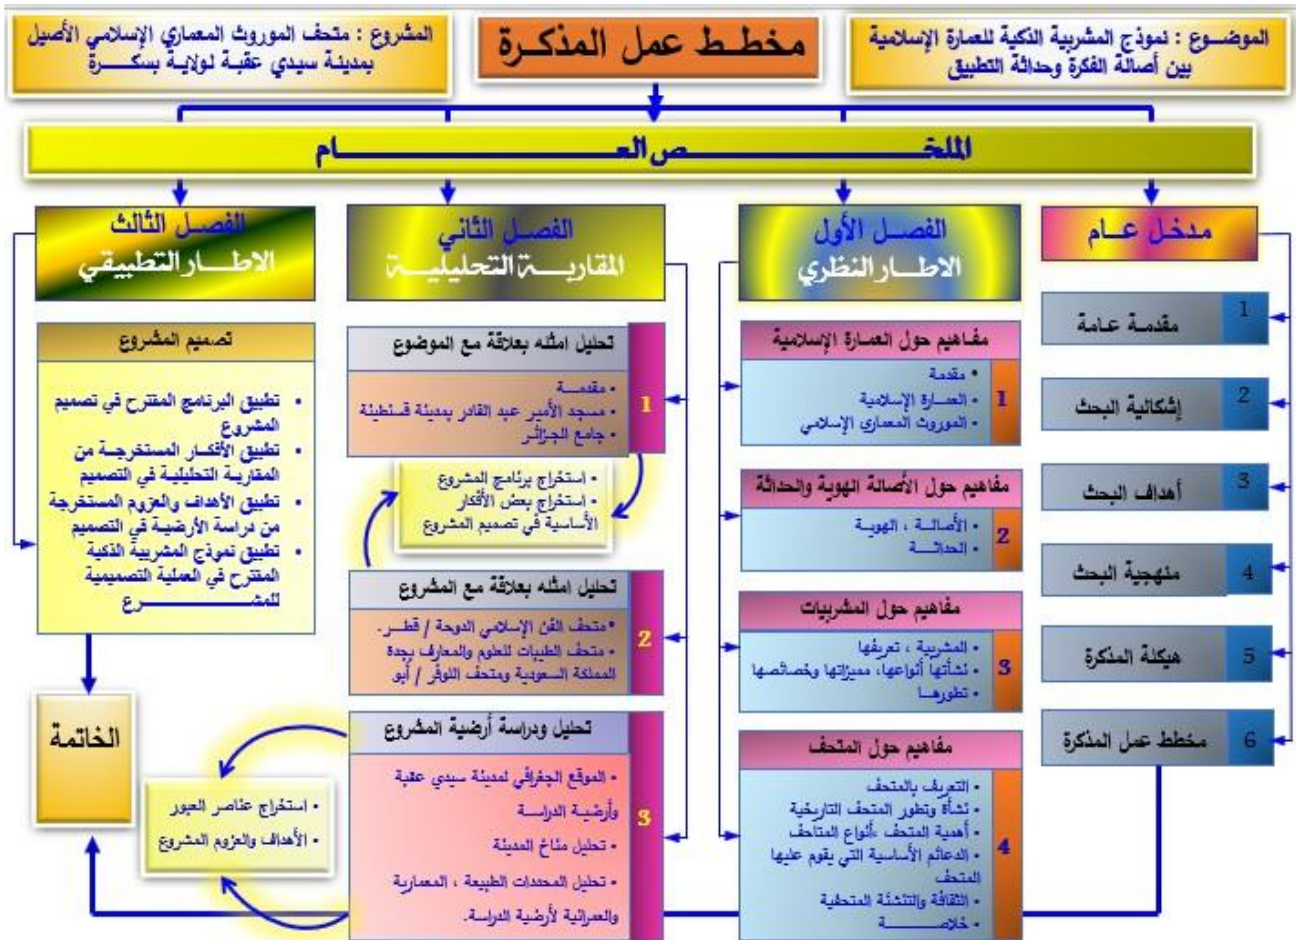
الموضـوع : نموذج المشربية الذكية للعمارة الإسلامية بين أصالة الفكرة وحداثة التطبيق

مخطـط عمل المذكـرة

المشروع : متحف الموروث المعماري الإسلامي الأصيل بمدينة سيدي عقبـة لولايـة بسكـــرة

الملخـــــــــــــــص العـــــــــــــام

مدخل عــام

1 مقدمـة عـامة

2 إشكالية البحث

3 أهداف البحث

4 منهجية البحث

5 هيكلة المذكرة

6 مخطط عمل المذكرة

الفصــل الأول
الاطـــار النظري

مفاهيم حول العمارة الإسلامية
1
• مقدمة
• العمـارة الإسلامية
• الموروث المعماري الإسلامي

مفاهيم حول الأصالة الهوية والحداثة
2
• الأصالـة ، الهويـة
• الحداثـــة

مفاهيم حول المشربيات
3
• المشربية ، تعريفها
• نشأتها أنواعها، مميزاتها وخصائصها
• تطورهـا

مفاهيم حول المتحف
4
• التعريف بالمتحف
• نشأة وتطور المتحف التاريخية
• أهمية المتحف ،أنواع المتاحف
• الدعائم الأساسية التي يقوم عليها المتحف
• الثقافة والتنشئة المتحفية
• خلاصـــــة

الفصــل الثاني
المقاربــــة التحليليـــة

تحليل امثله بعلاقة مع الموضوع
1
• مقدمـــة
• مسجد الأمير عبد القادر بمدينة قسنطينة
• جامع الجزائـر

• استخراج برنامج المشروع
• استخراج بعض الأفكار الأساسية في تصميم المشروع

تحليل امثله بعلاقة مع المشروع
2
• متحف الفن الإسلامي الدوحة / قطـر.
• متحف الطيبات للعلوم والمعارف بجدة المملكة السعودية ومتحف اللوفر / أبو

تحليل ودراسة أرضية المشروع
3
• الموقع الجغرافي لمدينة سيدي عقبة وأرضية الدراسة
• تحليل مناخ المدينة
• تحليل المحددات الطبيعة ، المعمارية والعمرانية لأرضية الدراسة.

• استخراج عناصر العبور
• الأهداف والعزوم المشروع

الفصــل الثالث
الاطــار التطبيقي

تصميم المشروع
• تطبيق البرنامج المقترح في تصميم المشروع
• تطبيق الأفكار المستخرجة من المقاربة التحليلية في التصميم
• تطبيق الأهداف والعزوم المستخرجة من دراسة الأرضية في التصميم
• تطبيق نموذج المشربية الذكية المقترح في العملية التصميمية للمشــــــــــروع

الخاتمة